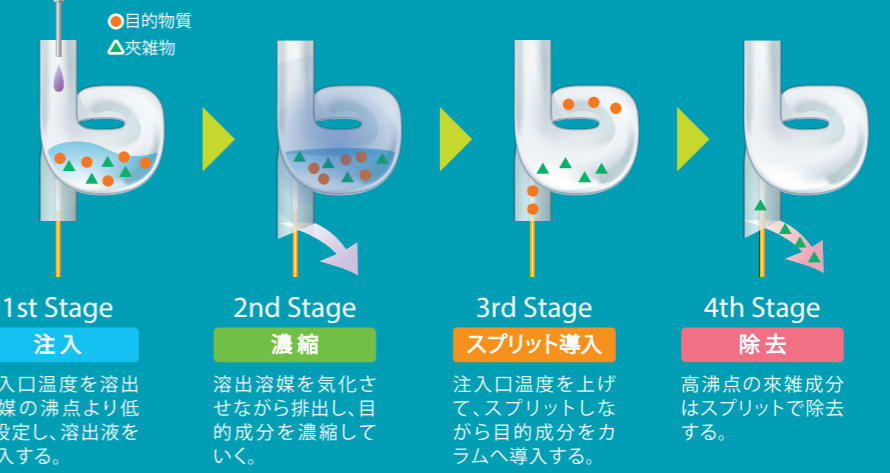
目的物質
夾雑物

1st Stage
注入
入口温度を溶出媒の沸点より低設定し、溶出液を入する。

2nd Stage
濃縮
溶出溶媒を気化させながら排出し、目的成分を濃縮していく。

3rd Stage
スプリット導入
注入口温度を上げて、スプリットしながら目的成分をカラムへ導入する。

4th Stage
除去
高沸点の夾雑成分はスプリットで除去する。